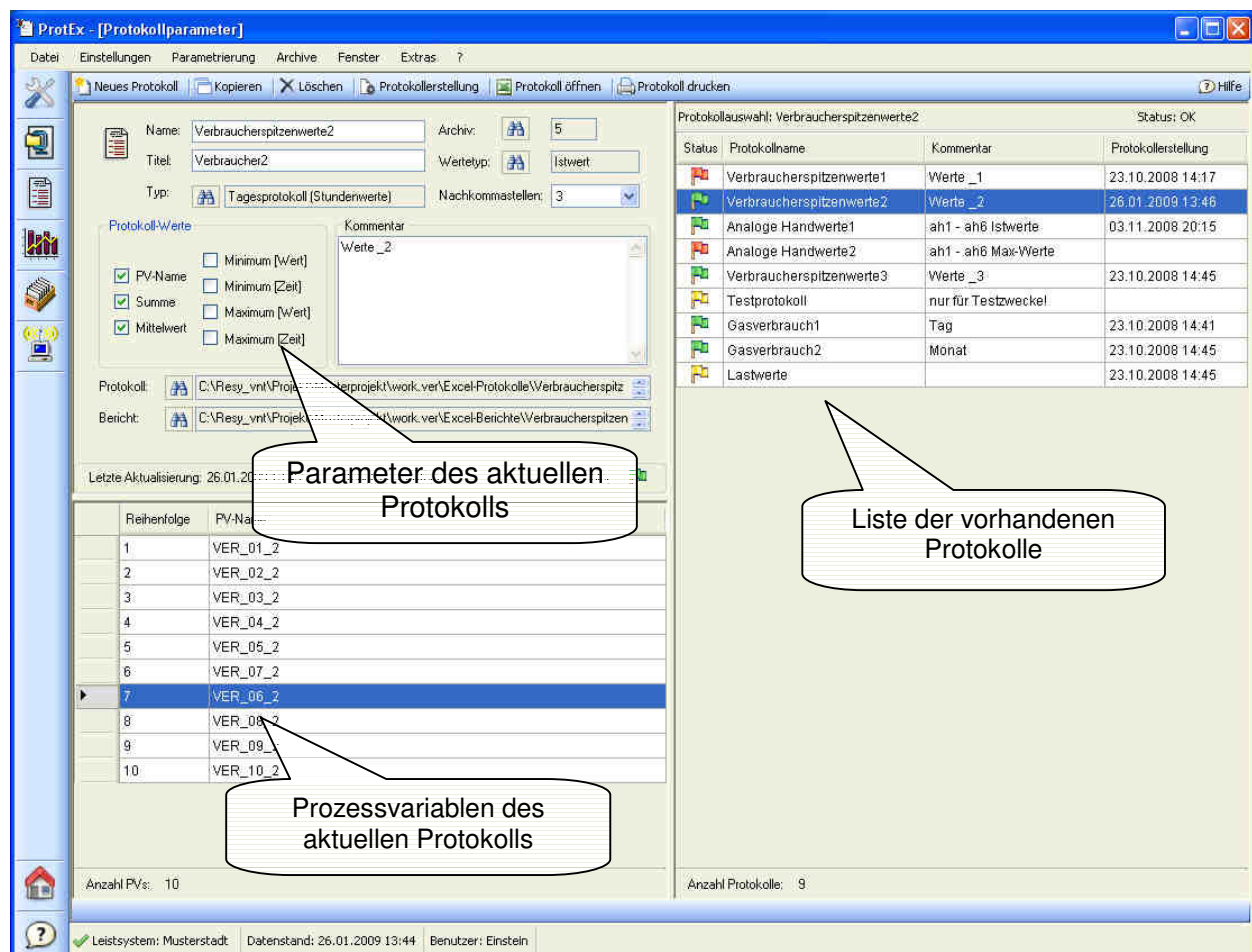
ProtEx - [Protokollparameter]

Datei Einstellungen Parametrierung Archive Fenster Extras ?

Neues Protokoll | Kopieren | Löschen | Protokollerstellung | Protokoll öffnen | Protokoll drucken | Hilfe

Name: Verbraucherspitzenwerte2 Archiv: 5
Titel: Verbraucher2 Wertetyp: Istwert
Typ: Tagesprotokoll (Stundenwerte) Nachkommastellen: 3

Protokoll-Werte
PV-Name
Summe
Mittelwert
Minimum [Wert]
Minimum [Zeit]
Maximum [Wert]
Maximum [Zeit]

Kommentar
Werte _2

Protokoll: C:\Resy_vnt\Proje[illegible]erprojekt\work.ver\Excel-Protokolle\Verbraucherspitz
Bericht: C:\Resy_vnt\Projek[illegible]t\work.ver\Excel-Berichte\Verbraucherspitzen

Letzte Aktualisierung: 26.01.20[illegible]

Parameter des aktuellen Protokolls

| | Reihenfolge | PV-Na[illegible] |
|---|---|---|
| | 1 | VER_01_2 |
| | 2 | VER_02_2 |
| | 3 | VER_03_2 |
| | 4 | VER_04_2 |
| | 5 | VER_05_2 |
| | 6 | VER_07_2 |
| ▶ | 7 | VER_06_2 |
| | 8 | VER_08_2 |
| | 9 | VER_09_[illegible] |
| | 10 | VER_10_2 |

Prozessvariablen des aktuellen Protokolls

Anzahl PVs: 10

Protokollauswahl: Verbraucherspitzenwerte2 Status: OK

| Status | Protokollname | Kommentar | Protokollerstellung |
|---|---|---|---|
| | Verbraucherspitzenwerte1 | Werte _1 | 23.10.2008 14:17 |
| | Verbraucherspitzenwerte2 | Werte _2 | 26.01.2009 13:46 |
| | Analoge Handwerte1 | ah1 - ah6 Istwerte | 03.11.2008 20:15 |
| | Analoge Handwerte2 | ah1 - ah6 Max-Werte | |
| | Verbraucherspitzenwerte3 | Werte _3 | 23.10.2008 14:45 |
| | Testprotokoll | nur für Testzwecke! | |
| | Gasverbrauch1 | Tag | 23.10.2008 14:41 |
| | Gasverbrauch2 | Monat | 23.10.2008 14:45 |
| | Lastwerte | | 23.10.2008 14:45 |

Liste der vorhandenen Protokolle

Anzahl Protokolle: 9

Leistsystem: Musterstadt | Datenstand: 26.01.2009 13:44 | Benutzer: Einstein